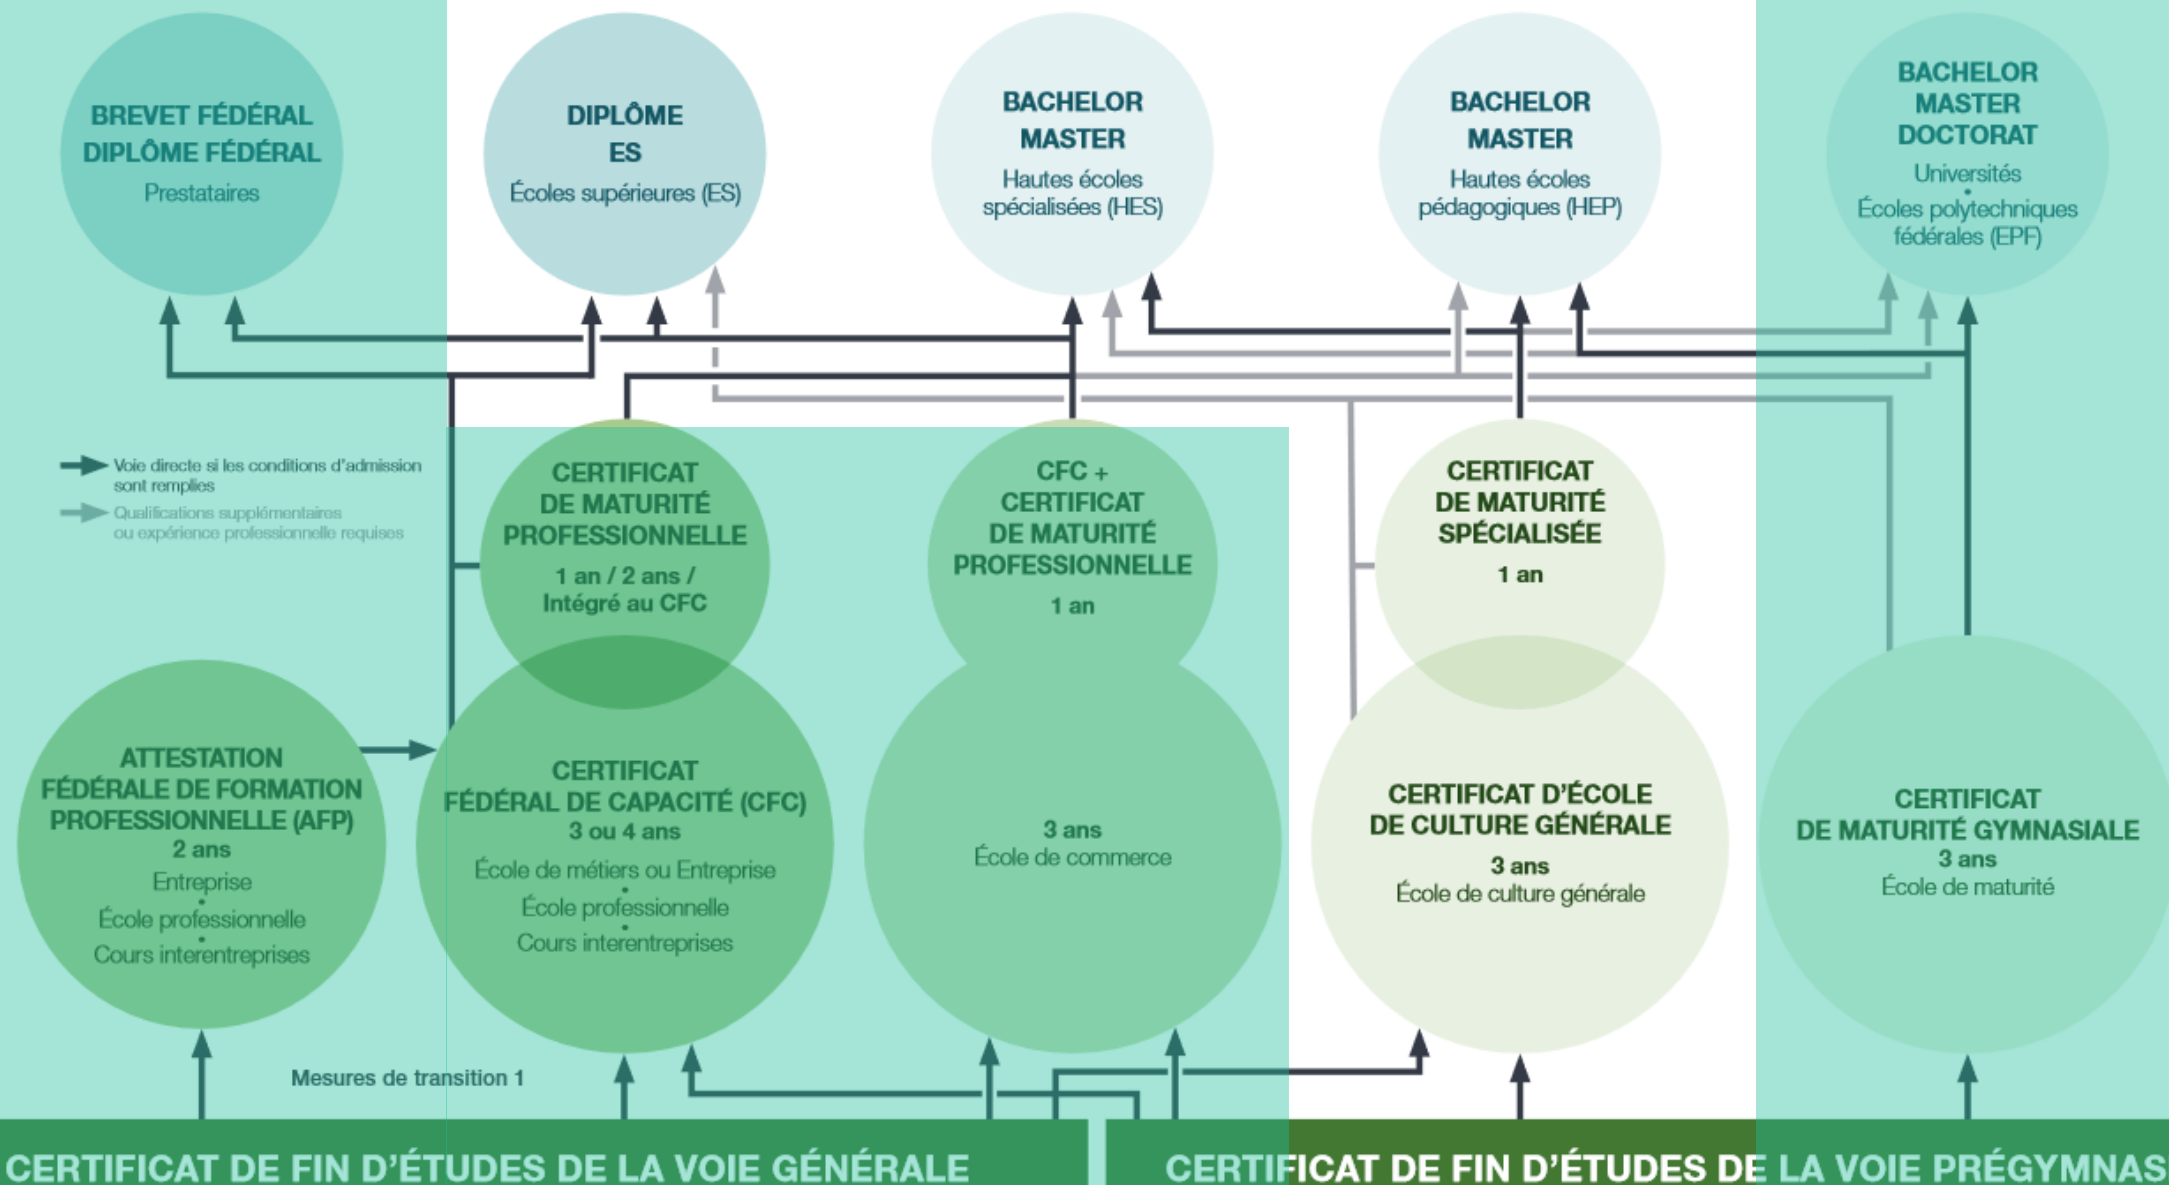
BREVET FÉDÉRAL
DIPLÔME FÉDÉRAL
Prestataires

DIPLÔME
ES
Écoles supérieures (ES)

BACHELOR
MASTER
Hautes écoles spécialisées (HES)

BACHELOR
MASTER
Hautes écoles pédagogiques (HEP)

BACHELOR
MASTER
DOCTORAT
Universités
•
Écoles polytechniques fédérales (EPF)

Voie directe si les conditions d'admission sont remplies
Qualifications supplémentaires ou expérience professionnelle requises

CERTIFICAT
DE MATURITÉ
PROFESSIONNELLE
1 an / 2 ans /
Intégré au CFC

CFC +
CERTIFICAT
DE MATURITÉ
PROFESSIONNELLE
1 an

CERTIFICAT
DE MATURITÉ
SPÉCIALISÉE
1 an

ATTESTATION
FÉDÉRALE DE FORMATION
PROFESSIONNELLE (AFP)
2 ans
Entreprise
•
École professionnelle
•
Cours interentreprises

CERTIFICAT
FÉDÉRAL DE CAPACITÉ (CFC)
3 ou 4 ans
École de métiers ou Entreprise
•
École professionnelle
•
Cours interentreprises

3 ans
École de commerce

CERTIFICAT D'ÉCOLE
DE CULTURE GÉNÉRALE
3 ans
École de culture générale

CERTIFICAT
DE MATURITÉ GYMNASIALE
3 ans
École de maturité

Mesures de transition 1

CERTIFICAT DE FIN D'ÉTUDES DE LA VOIE GÉNÉRALE
CERTIFICAT DE FIN D'ÉTUDES DE LA VOIE PRÉGYMNAS